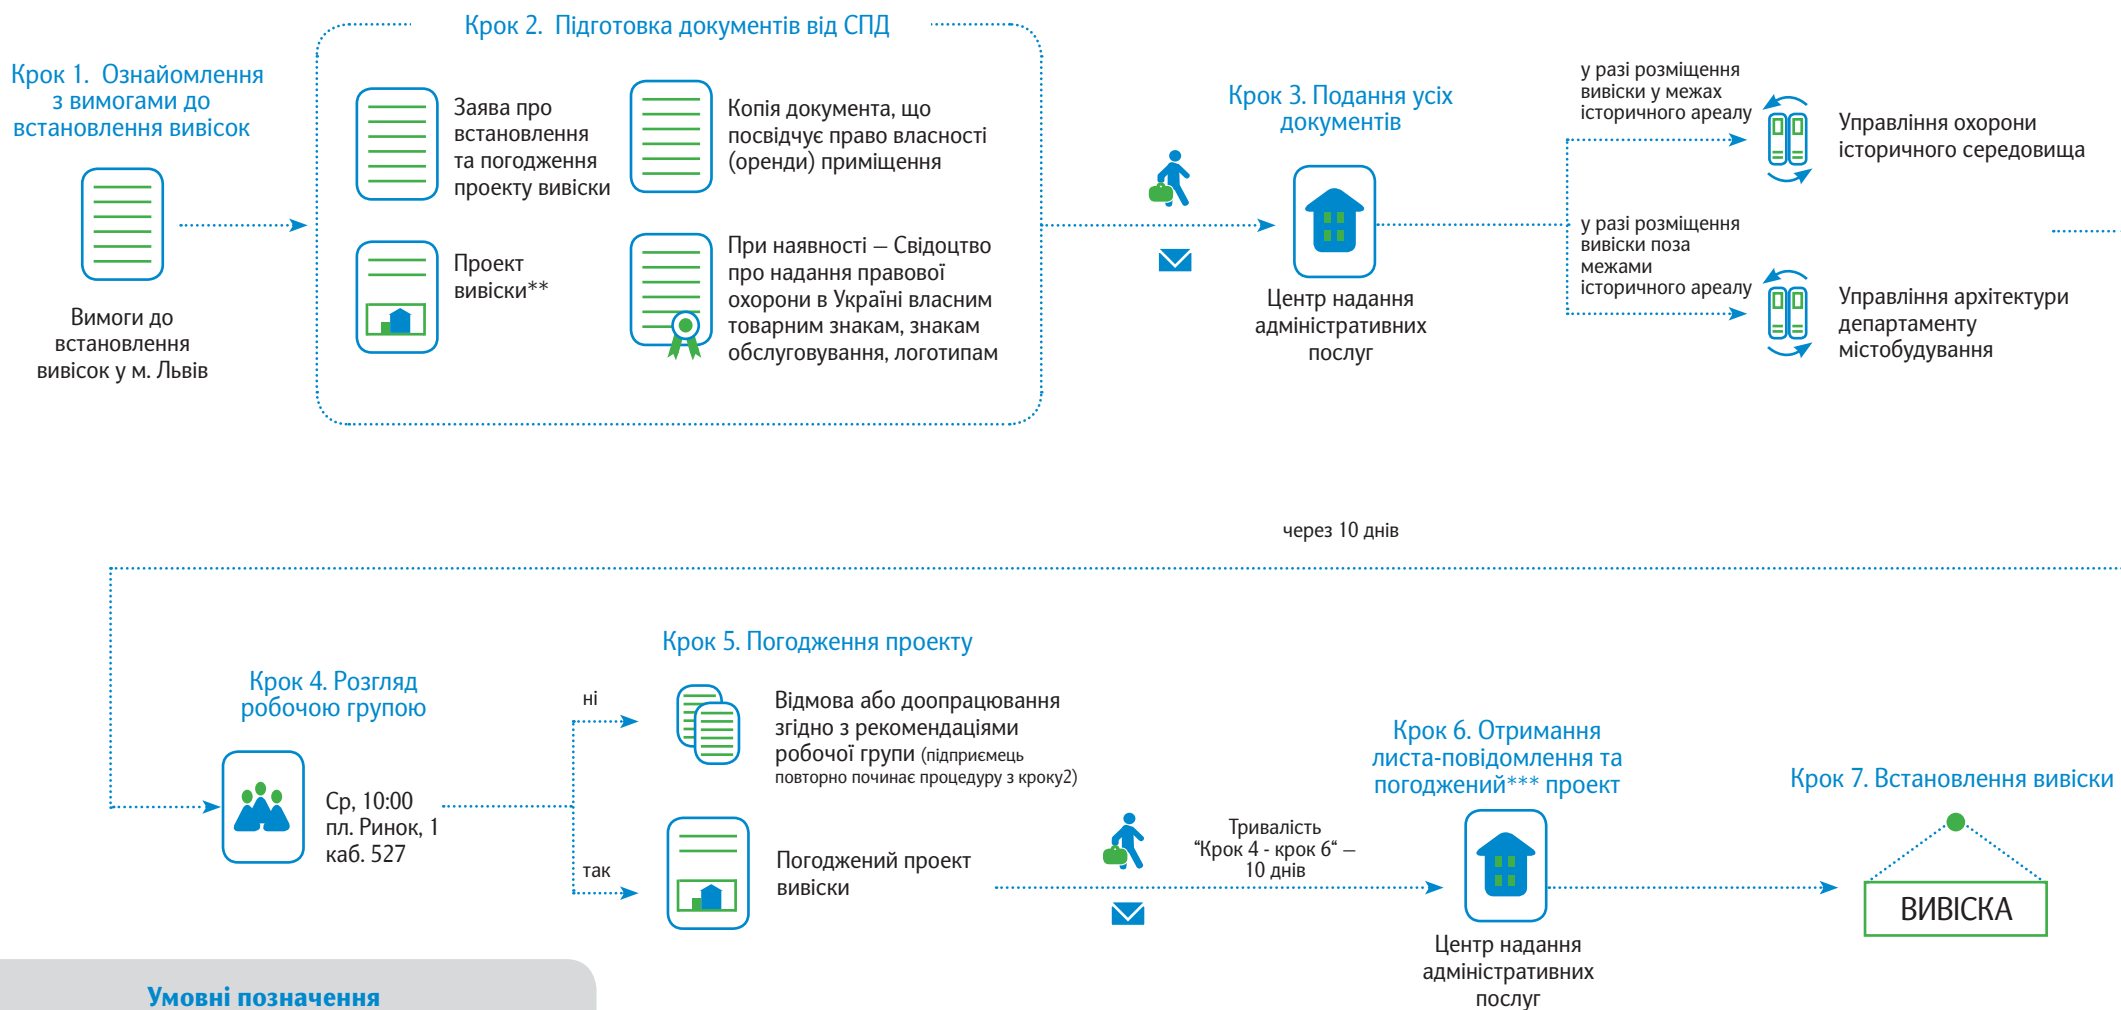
Крок 1. Ознайомлення з вимогами до встановлення вивісок

Вимоги до встановлення вивісок у м. Львів

Крок 2. Підготовка документів від СПД

Заява про встановлення та погодження проекту вивіски

Копія документа, що посвідчує право власності (оренди) приміщення

Проект вивіски**

При наявності – Свідоцтво про надання правової охорони в Україні власним товарним знакам, знакам обслуговування, логотипам

Крок 3. Подання усіх документів

Центр надання адміністративних послуг

у разі розміщення вивіски у межах історичного ареалу

Управління охорони історичного середовища

у разі розміщення вивіски поза межами історичного ареалу

Управління архітектури департаменту містобудування

через 10 днів

Крок 4. Розгляд робочою групою

Ср, 10:00
пл. Ринок, 1
каб. 527

Крок 5. Погодження проекту

ні

Відмова або доопрацювання згідно з рекомендаціями робочої групи (підприємець повторно починає процедуру з кроку2)

так

Погоджений проект вивіски

Тривалість "Крок 4 - крок 6" – 10 днів

Крок 6. Отримання листа-повідомлення та погоджений*** проект

Центр надання адміністративних послуг

Крок 7. Встановлення вивіски

ВИВІСКА

Умовні позначення